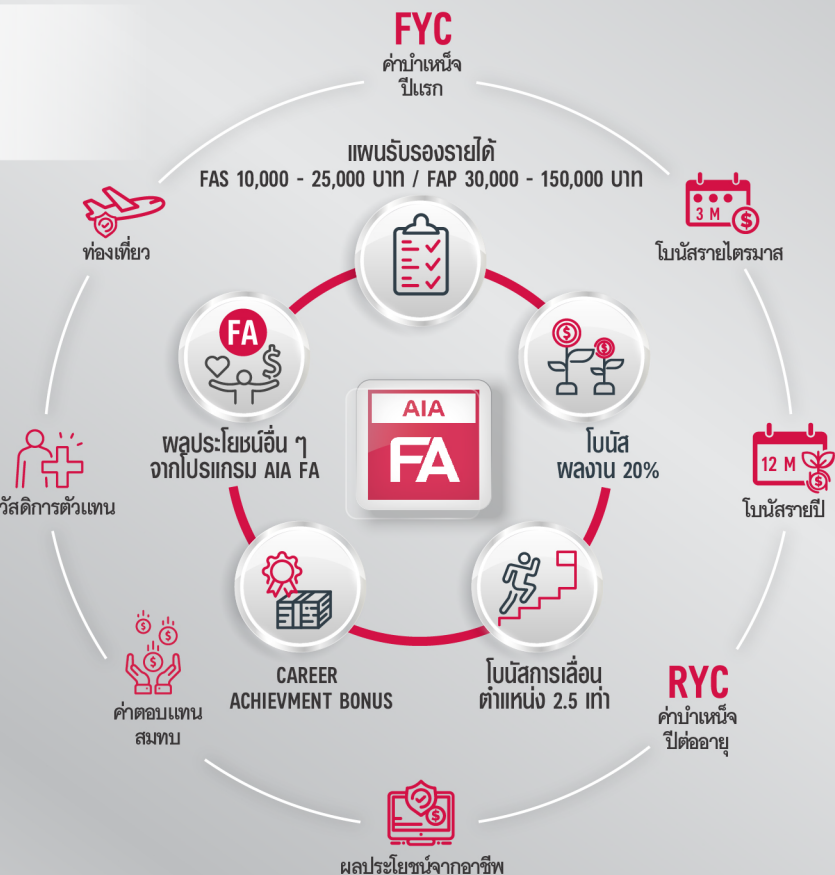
FYC
ค่าบำเหน็จ
ปีแรก

แผนรับรองรายได้
FAS 10,000 - 25,000 บาท / FAP 30,000 - 150,000 บาท

ท่องเที่ยว

3 M

โบนัสรายไตรมาส

FA

ผลประโยชน์อื่น ๆ
จากโปรแกรม AIA FA

AIA
FA

โบนัส
ผลงาน 20%

12 M

โบนัสรายปี

วัสดิการตัวแทน

CAREER
ACHIEVMENT BONUS

โบนัสการเลื่อน
ตำแหน่ง 2.5 เท่า

RYC
ค่าบำเหน็จ
ปีต่ออายุ

ค่าตอบแทน
สมทบ

ผลประโยชน์จากอาชีพ